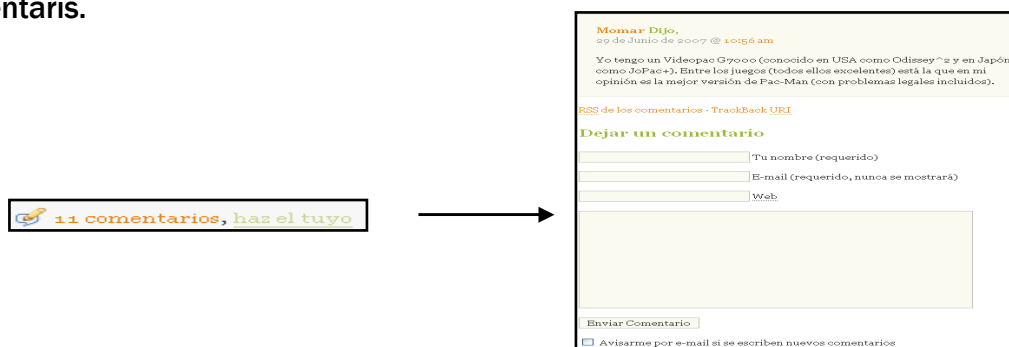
ntaris.

11 comentarios, haz el tuyo

Momar Dijo,
29 de Junio de 2007 @ 10:56 am

Yo tengo un Videopac G7000 (conocido en USA como Odissey^2 y en Japón como JoPac+). Entre los juegos (todos ellos excelentes) está la que en mi opinión es la mejor versión de Pac-Man (con problemas legales incluidos).

RSS de los comentarios - TrackBack URI

Dejar un comentario

Tu nombre (requerido)

E-mail (requerido, nunca se mostrará)

Web

Enviar Comentario

Avisarme por e-mail si se escriben nuevos comentarios